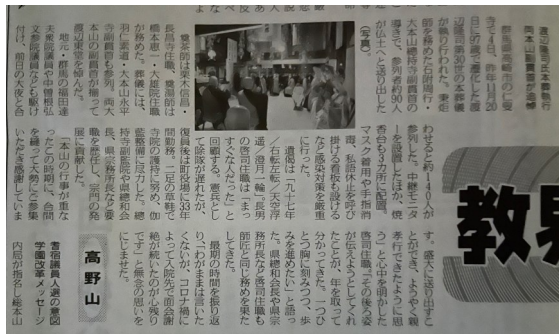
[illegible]

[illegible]本山総務

群馬県高崎市の仁

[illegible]日、昨年11月20

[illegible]で遷化した長

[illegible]第35世の本葬儀

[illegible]が執り行われた。導

師を務めた石川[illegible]

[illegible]本山総持寺副貫首の

導きで、参列者約90人

が仏士へと送り出した

（写真）。

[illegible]

長昌寺住職、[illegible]総監

橋本恵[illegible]大阪・大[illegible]

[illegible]が務めた。葬儀には

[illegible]寺副貫首が参列。両大

本山の副貫首が揃って

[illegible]したのは

地元・群馬の福田達

夫衆院議員や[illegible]

文部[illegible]

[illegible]付け、前日の大夜と合

わせると約140人が

参列した。中継モニタ

ーを設置したほか、焼

香台を3カ所に配置。

マスク着用や手指消

毒、私語をしないなど

感染対策を徹底

遺稿は「九十七年

／石転左樹ノ大空仰

ぎ／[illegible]一輪」。長男

の務所住職は「まっ

すぐな人だった」と

回顧する。恵昌さん

は遷化の前年まで約

10年、朝の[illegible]

開教。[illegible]と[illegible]

慶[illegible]とも復員後

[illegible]住職を

す。総本山を退かれて

も、この寺が、ようやく終

わりにのか、自分ではさ

すがにも、かつての

で思いが出せた

「本山の行事が重な

ったので参列が遅れた。

たくないが、コロナ禍に

とてあるが、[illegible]

最期の時間を振り返

つつ、わざわざお越し

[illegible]

高野山

書宿顧議人人選の意図

学園改革メッセージ

内局が指名し総本山

教界